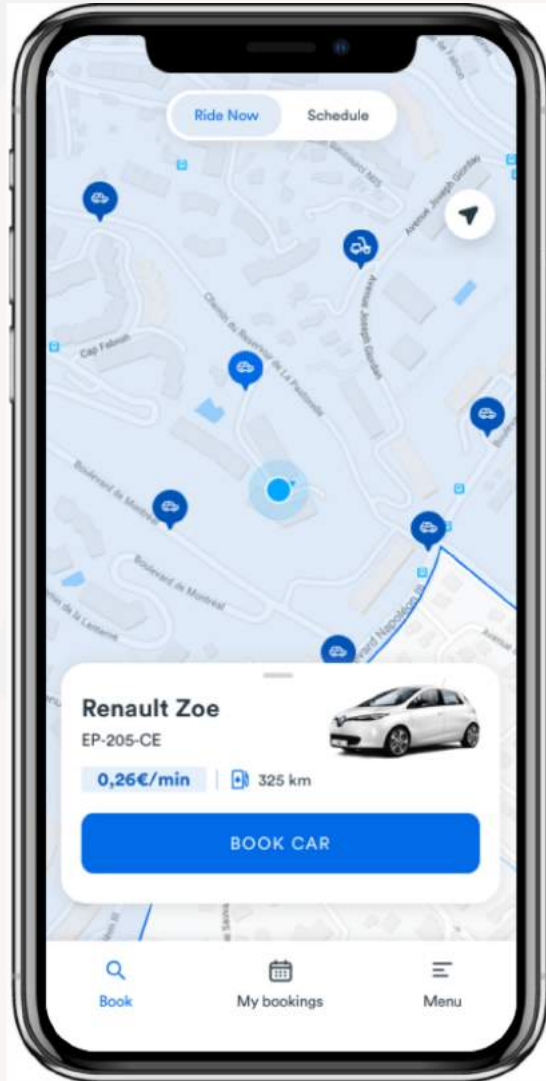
Ride Now
Schedule

Cap Fabron
Chemin du Réservoir de La Pastorelle
Avenue Joseph Giordan
Boulevard de Montréal
Boulevard de Montréal
rd Napoléon III

Renault Zoe
EP-205-CE
0,26€/min
325 km
BOOK CAR

Book
My bookings
Menu